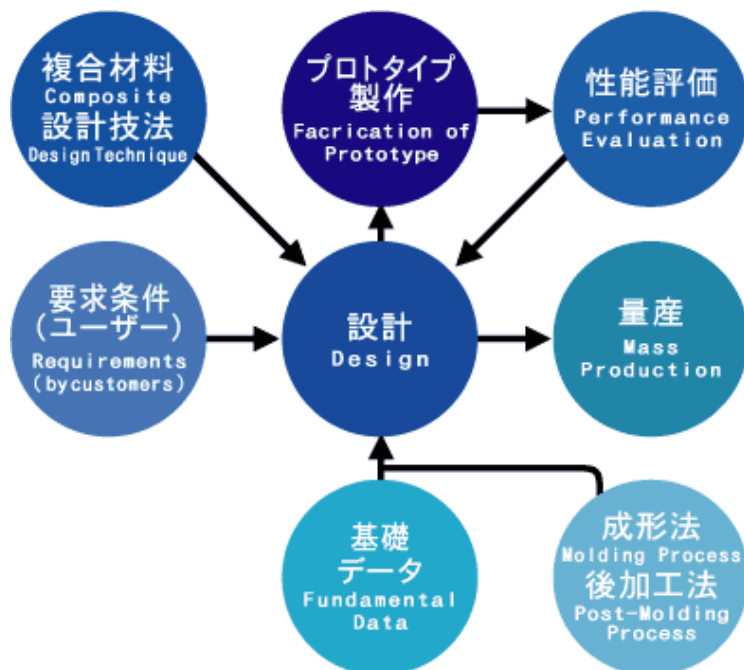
複合材料
Composite
設計技法
Design Technique

プロトタイプ
製作
Facrication of
Prototype

性能評価
Performance
Evaluation

要求条件
(ユーザー)
Requirements
(bycustomers)

設計
Design

量産
Mass
Production

基礎
データ
Fundamental
Data

成形法
Molding Process
後加工法
Post-Molding
Process